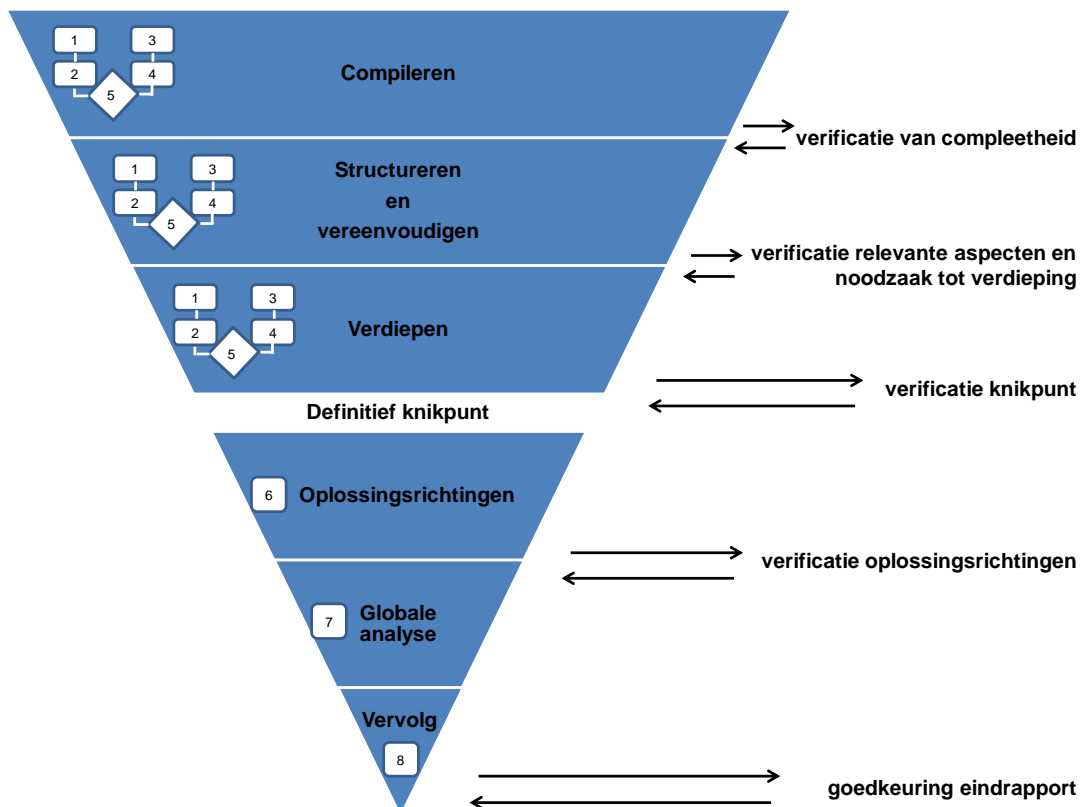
1
3
2
4
5
Compileren

verificatie van compleetheid

1
3
2
4
5
Structureren en vereenvoudigen

verificatie relevante aspecten en noodzaak tot verdieping

1
3
2
4
5
Verdiepen

verificatie knikpunt

Definitief knikpunt

6 Oplossingsrichtingen

verificatie oplossingsrichtingen

7 Globale analyse

Vervolg
8

goedkeuring eindrapport